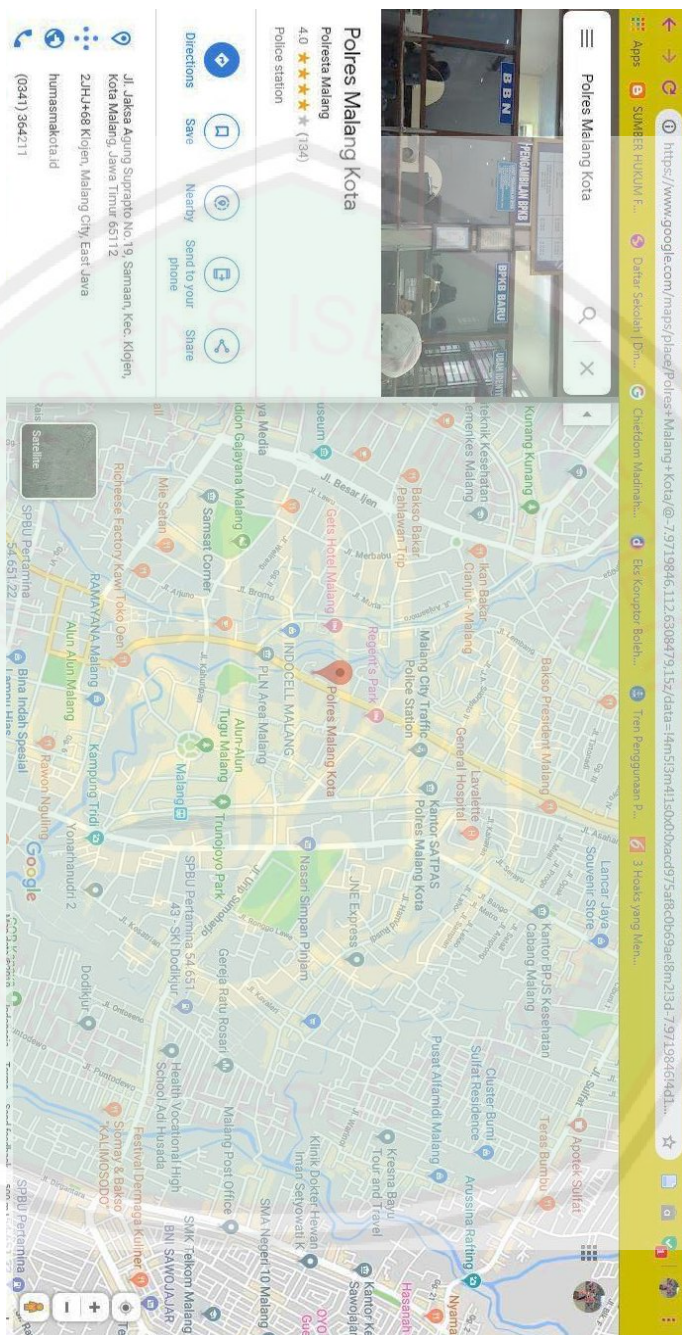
https://www.google.com/maps/place/Polres+Malang+Kota/@-7.9719846,112.6308479,15z/data=!4m5!3m4!1s0x0:0xacd975a8c0b69ae!8m2!3d-7.9719846!4d1...

Apps SUMBER HUKUM F... Daftar Sekolah | Din... Chiefdom Madinah:... Eks Koruptor Boleh... Tren Penggunaan P... 3 Hoaks yang Men...

Polres Malang Kota

Polres Malang Kota
Polresta Malang
4.0 ★★★★★ (134)
Police station

Directions Save Nearby Send to your phone Share

Jl. Jaksa Agung Suprapto No.19, Samaan, Kec. Klojen, Kota Malang, Jawa Timur 65112

2JHJ+68 Klojen, Malang City, East Java

humasmakota.id

(0341) 364211

BBN
PENGAMBILAN BPKB
BPKB BARU

Kunang Kunang
Teknik Kesehatan Kemenkes Malang
Bakso Bakar Pahlawan Trip
Jl. Besar Ijen
Museum
Gets Hotel Malang
Jl. Merbabu
Ikan Bakar Cianjur - Malang
Malang City Traffic Police Station
Bakso President Malang
General Hospital
Lavalette
Regent's Park
Polres Malang Kota
Kantor SATPAS Polres Malang Kota
Lancar Jaya Souvenir Store
Kantor BPJS Kesehatan Cabang Malang
Teras Bumbu
Apotek Sulfat
Cluster Bumi Sulfat Residence
Pusat Alfamidi Malang
Anussina Rafting
Kresna Bayu Tour and Travel
Klinik Dokter Hewan Imam Setyowati K
SMA Negeri 10 Malang
Kantor Ke Sawojajar
Hasanah
Nyoman
OYO Gue
ya Media
dion Gajayana Malang
Samsat Corner
Mie Setan
Richeese Factory Kawi
Toko Oen
RAMAYANA Malang
Alun Alun Malang
INDOCELL MALANG
PLN Area Malang
Alun-Alun Tugu Malang
Malang
Trunojoyo Park
SPBU Pertamina 54.651.43 - SKI Dodikjur
Kampung Tridi
Rawon Nguling
Yonarhanudri 2
Google
Bina Indah Spesial
SPBU Pertamina 54.651.22
JNE Express
Nasari Simpan Pinjam
Gereja Ratu Rosari
Dodikjur
Malang Post Office
Health Vocational High School Adi Husada
Festival Dermaga Kuliner
Siomay & Bakso "KALIMOSODO"
SMK Telkom Malang
BNI SAWOJAJAR
SPBU Pertamina
Satellite